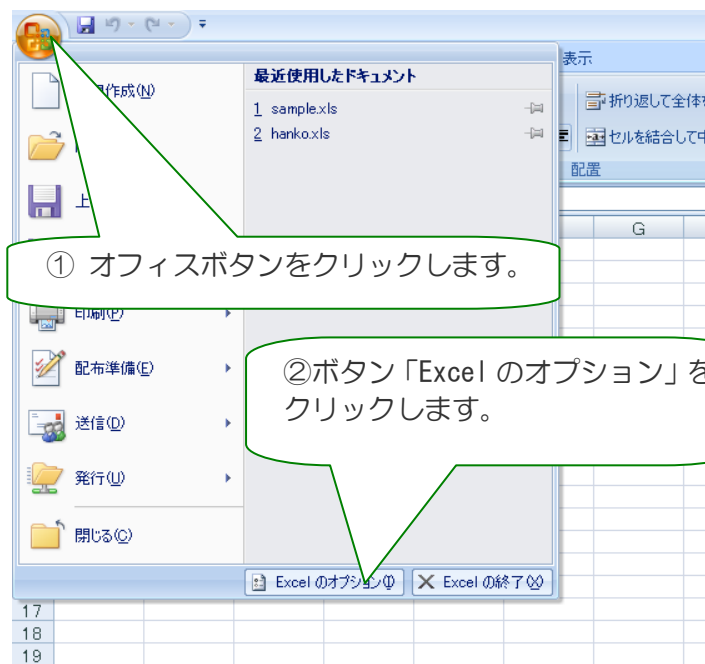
規作成(N)

最近使用したドキュメント

1 sample.xls

2 hanko.xls

表示

折り返して全体を

セルを結合して中

配置

G

上

① オフィスボタンをクリックします。

印刷(P)

配布準備(E)

送信(D)

発行(U)

閉じる(C)

②ボタン「Excel のオプション」を クリックします。

Excel のオプション(I)

Excel の終了(X)

17

18

19